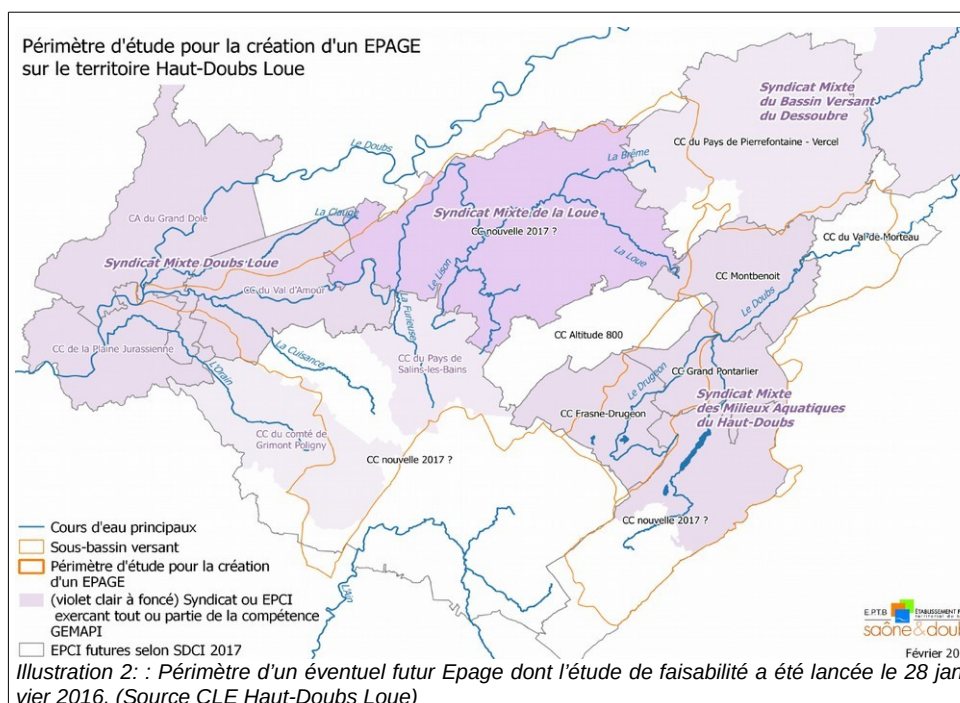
Périmètre d'étude pour la création d'un EPAGE sur le territoire Haut-Doubs Loue

Syndicat Mixte du Bassin Versant du Dessoubre

Le Doubs

CC du Pays de Pierrefontaine - Vercel

La Brême

CA du Grand Dole

La Clauge

Syndicat Mixte de la Loue

CC nouvelle 2017 ?

CC du Val de Morteau

Syndicat Mixte Doubs Loue

La Loue

CC Montbenoit

CC du Val d'Amour

Le Lison

La Furieuse

Le Doubs

CC Altitude 800

CC de la Plaine Jurassienne

La Cuisance

CC du Pays de Salins-les-Bains

CC Grand Pontarlier

L'Orain

Le Drugeon

Syndicat Mixte des Milieux Aquatiques du Haut-Doubs

CC Frasne-Drugeon

CC du comté de Grimont Poligny

CC nouvelle 2017 ?

CC nouvelle 2017 ?

L'Ain

Cours d'eau principaux

Sous-bassin versant

Périmètre d'étude pour la création d'un EPAGE

(violet clair à foncé) Syndicat ou EPCI exercant tout ou partie de la compétence GEMAPI

EPCI futures selon SDCI 2017

EPTB saône&doub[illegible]

Février 20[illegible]

Illustration 2: : Périmètre d'un éventuel futur Epage dont l'étude de faisabilité a été lancée le 28 jan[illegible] vier 2016. (Source CLE Haut-Doubs Loue)